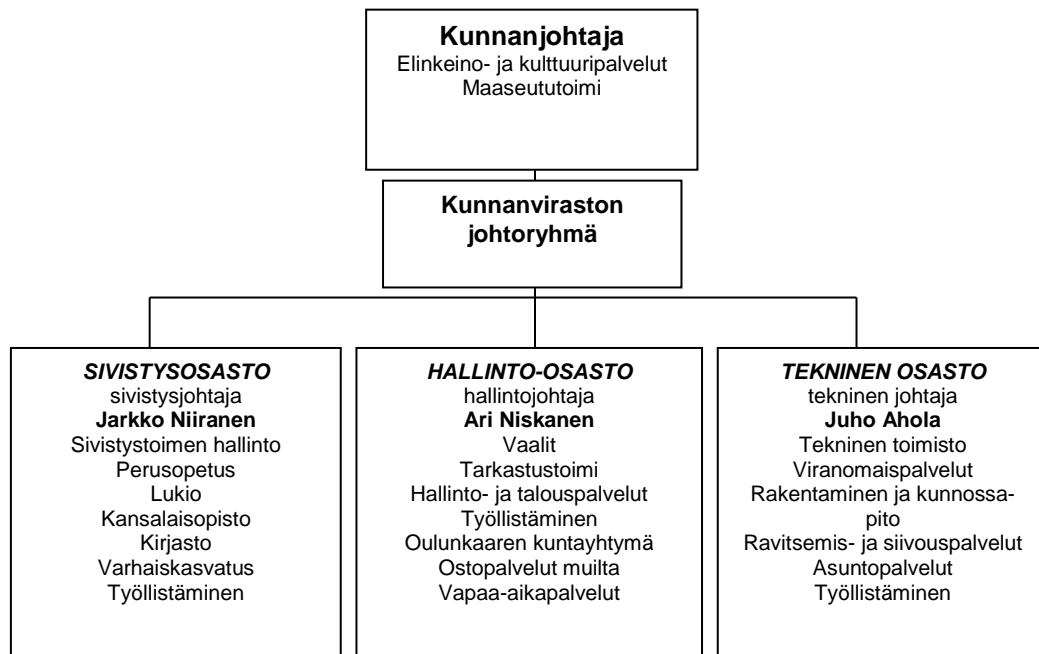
**Kunnanjohtaja**
Elinkeino- ja kulttuuripalvelut
Maaseututoimi

**Kunnanviraston johtoryhmä**

***SIVISTYSOSASTO***
sivistysjohtaja
**Jarkko Niiranen**
Sivistystoimen hallinto
Perusopetus
Lukio
Kansalaisopisto
Kirjasto
Varhaiskasvatus
Työllistäminen

***HALLINTO-OSASTO***
hallintojohtaja
**Ari Niskanen**
Vaalit
Tarkastustoimi
Hallinto- ja talouspalvelut
Työllistäminen
Oulunkaaren kuntayhtymä
Ostopalvelut muilta
Vapaa-aikapalvelut

***TEKNINEN OSASTO***
tekninen johtaja
**Juho Ahola**
Tekninen toimisto
Viranomaispalvelut
Rakentaminen ja kunnossapito
Ravitsemis- ja siivouspalvelut
Asuntopalvelut
Työllistäminen